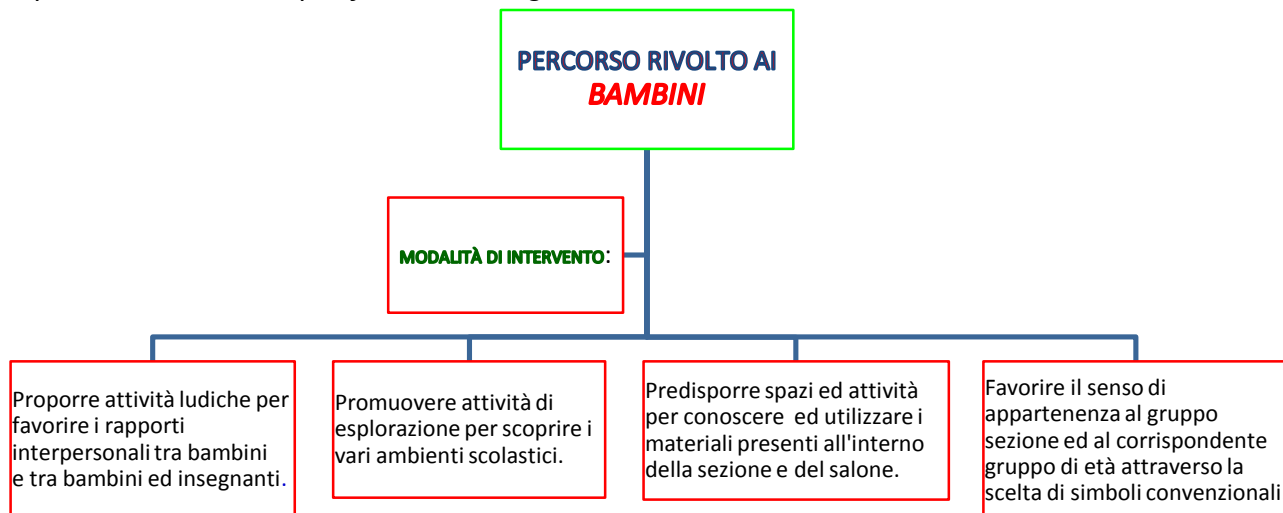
PERCORSO RIVOLTO AI
BAMBINI

MODALITÀ DI INTERVENTO:

Proporre attività ludiche per favorire i rapporti interpersonali tra bambini e tra bambini ed insegnanti.

Promuovere attività di esplorazione per scoprire i vari ambienti scolastici.

Predisporre spazi ed attività per conoscere ed utilizzare i materiali presenti all'interno della sezione e del salone.

Favorire il senso di appartenenza al gruppo sezione ed al corrispondente gruppo di età attraverso la scelta di simboli convenzionali